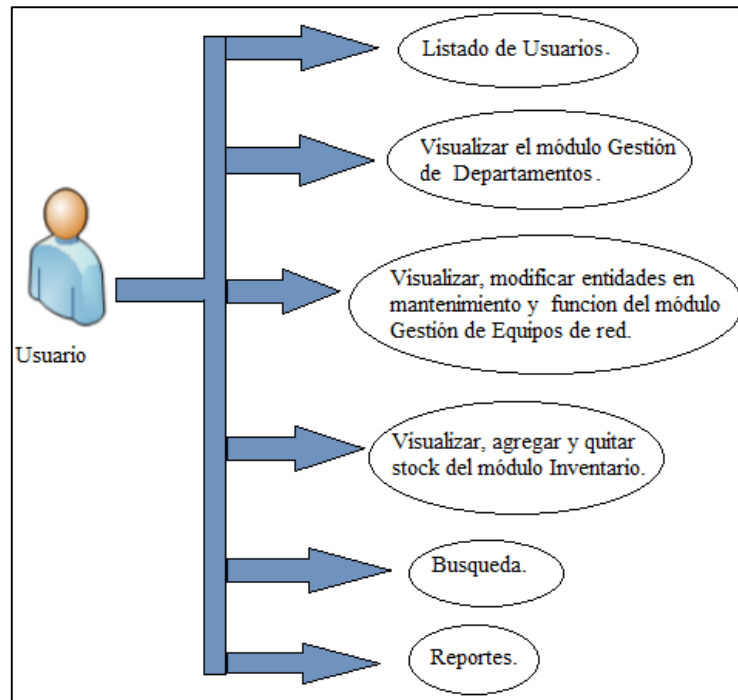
Usuario

Listado de Usuarios.

Visualizar el módulo Gestión de Departamentos.

Visualizar, modificar entidades en mantenimiento y funcion del módulo Gestión de Equipos de red.

Visualizar, agregar y quitar stock del módulo Inventario.

Busqueda.

Reportes.